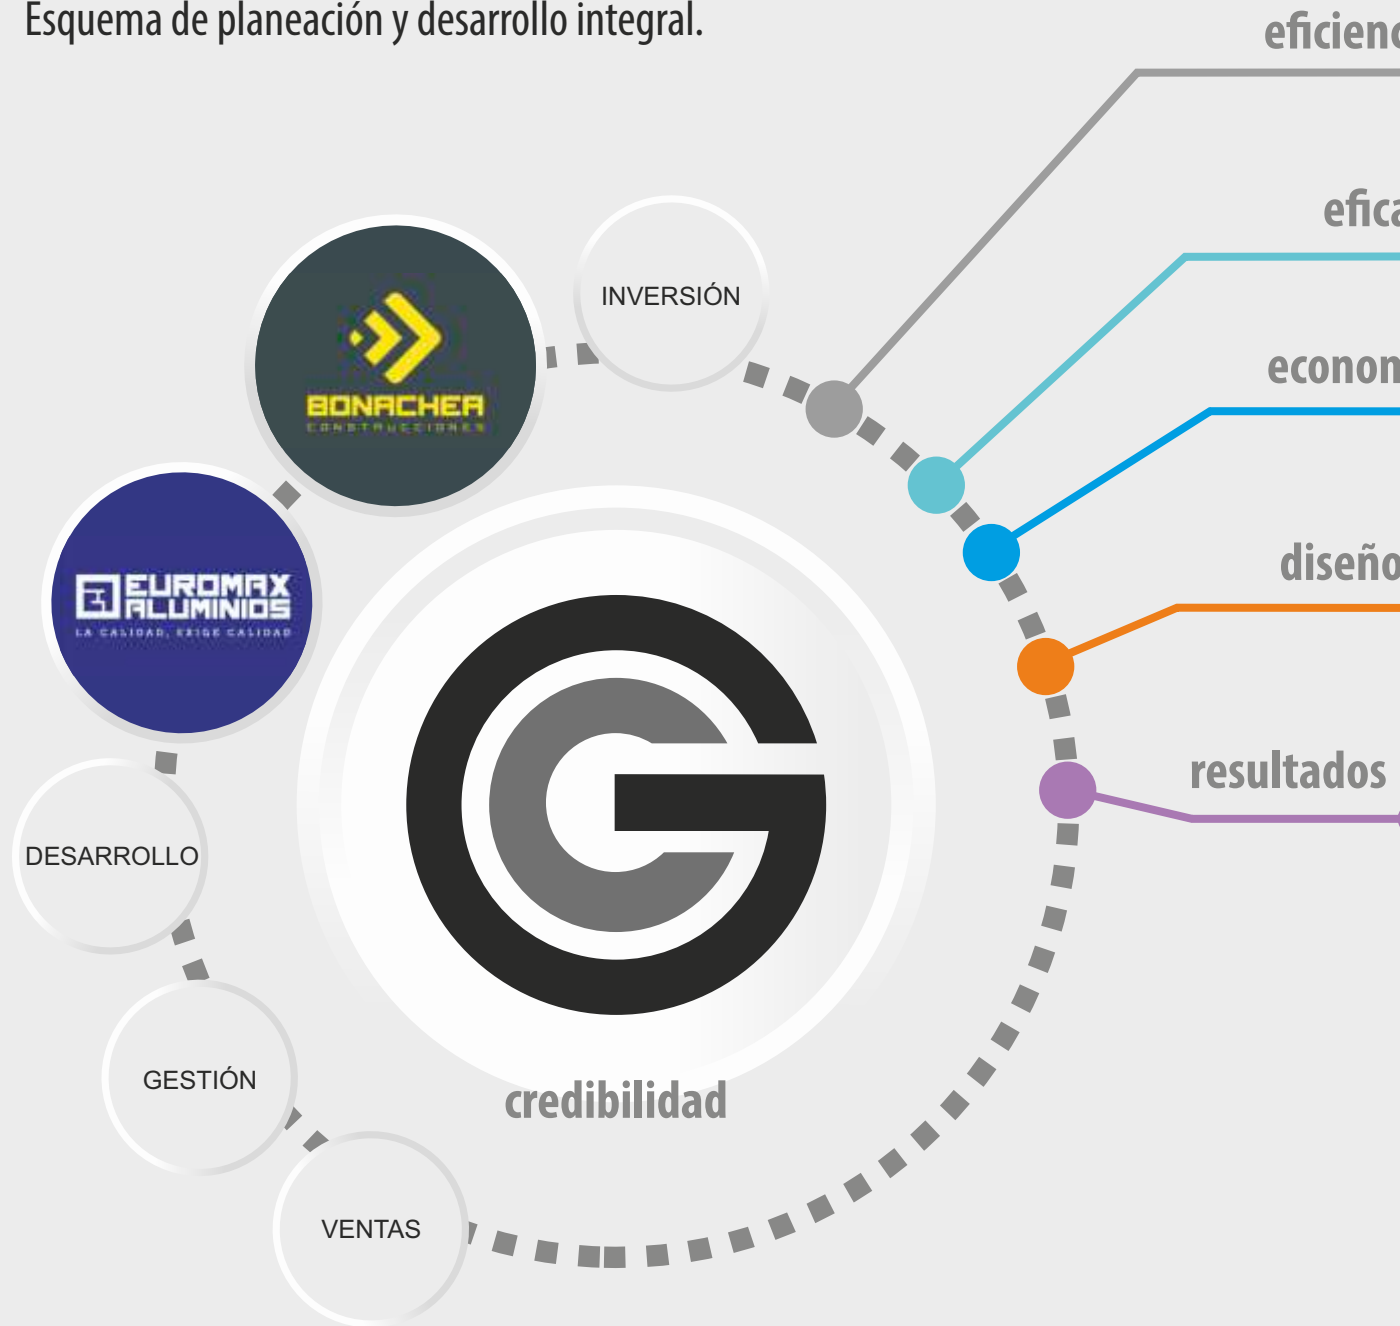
Esquema de planeación y desarrollo integral.

eficienc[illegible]

efica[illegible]

econom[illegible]

diseño

resultados

INVERSIÓN

BONACHEA
CONSTRUCCIONES

EUROMAX
ALUMINIOS
LA CALIDAD, EXIGE CALIDAD

DESARROLLO

GESTIÓN

VENTAS

credibilidad